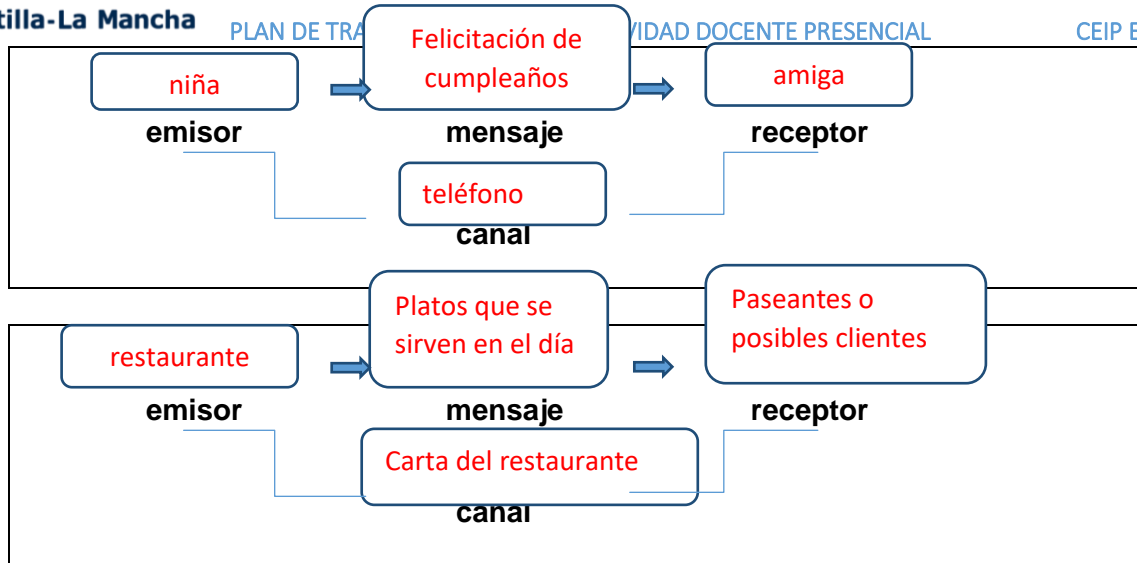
tilla-La Mancha PLAN DE TRA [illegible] VIDAD DOCENTE PRESENCIAL CEIP E

niña
emisor

Felicitación de cumpleaños
mensaje

amiga
receptor

teléfono
canal

restaurante
emisor

Platos que se sirven en el día
mensaje

Paseantes o posibles clientes
receptor

Carta del restaurante
canal